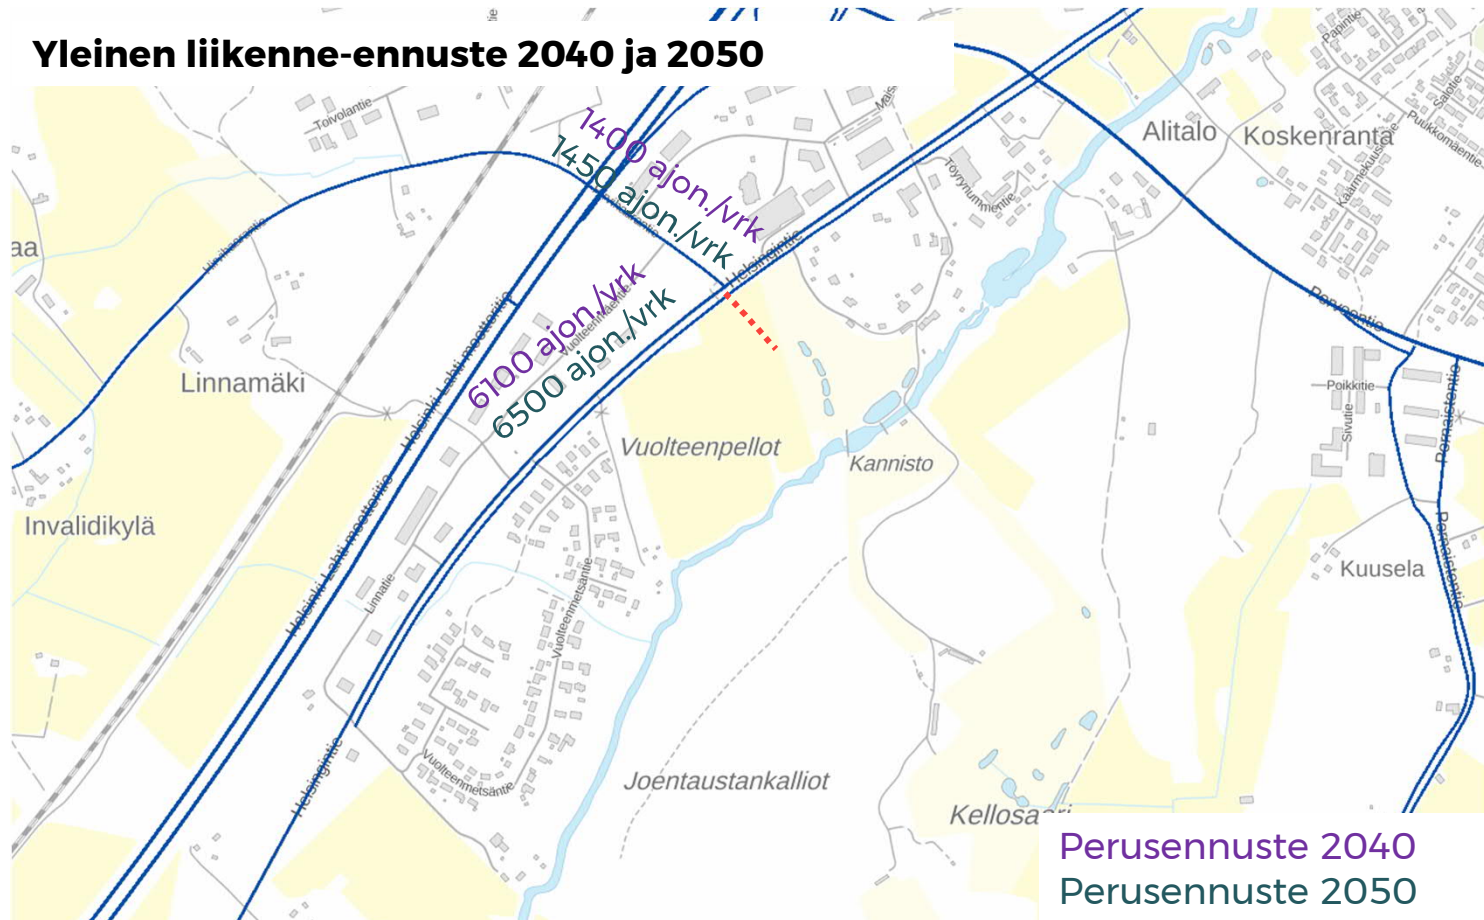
Yleinen liikenne-ennuste 2040 ja 2050

1400 ajon./vrk
1450 ajon./vrk
6100 ajon./vrk
6500 ajon./vrk

Toivolantie
Mais
Alitalo
Koskenranta
Papintie
Salotie
Puukkomaentie
Käämekuja
Töyrynummentie
Helsingintie
Vuolteentie
Helsinki-Lahti moottoritie
aa
Linnamäki
Invalidikylä
Vuolteenpellot
Kannisto
Peltotie
Poikkitie
Sivutie
Pernajantie
Kuusela
Linnatie
Vuolteenmetsäntie
Joentaustankalliot
Kellosa
Helsingintie

Perusennuste 2040
Perusennuste 2050